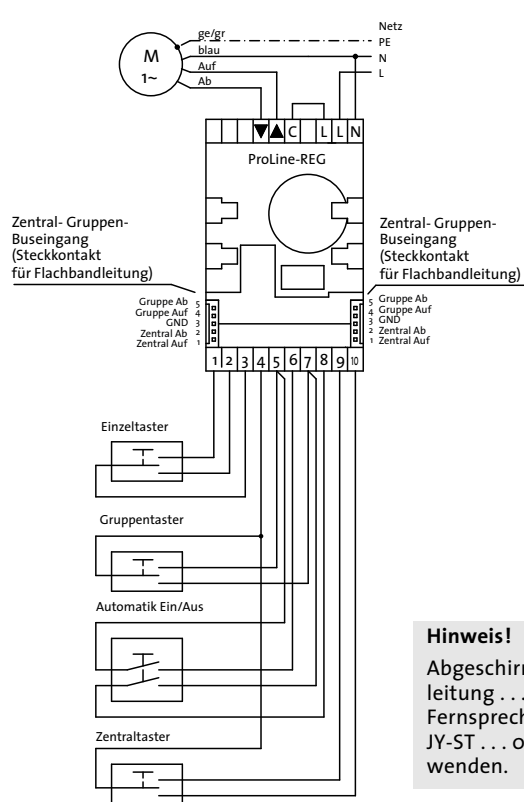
M
1~

ge/gr
blau
Auf
Ab

Netz
PE
N
L

▼ ▲ C L L N

ProLine-REG

Zentral- Gruppen-Buseingang (Steckkontakt für Flachbandleitung)

Zentral- Gruppen-Buseingang (Steckkontakt für Flachbandleitung)

Gruppe Ab 5
Gruppe Auf 4
GND 3
Zentral Ab 2
Zentral Auf 1

5 Gruppe Ab
4 Gruppe Auf
3 GND
2 Zentral Ab
1 Zentral Auf

1 2 3 4 5 6 7 8 9 10

Einzeltaster

Gruppentaster

Automatik Ein/Aus

Zentraltaster

Hinweis!

Abgeschirm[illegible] leitung . . . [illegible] Fernsprech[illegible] JY-ST . . . o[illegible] wenden.